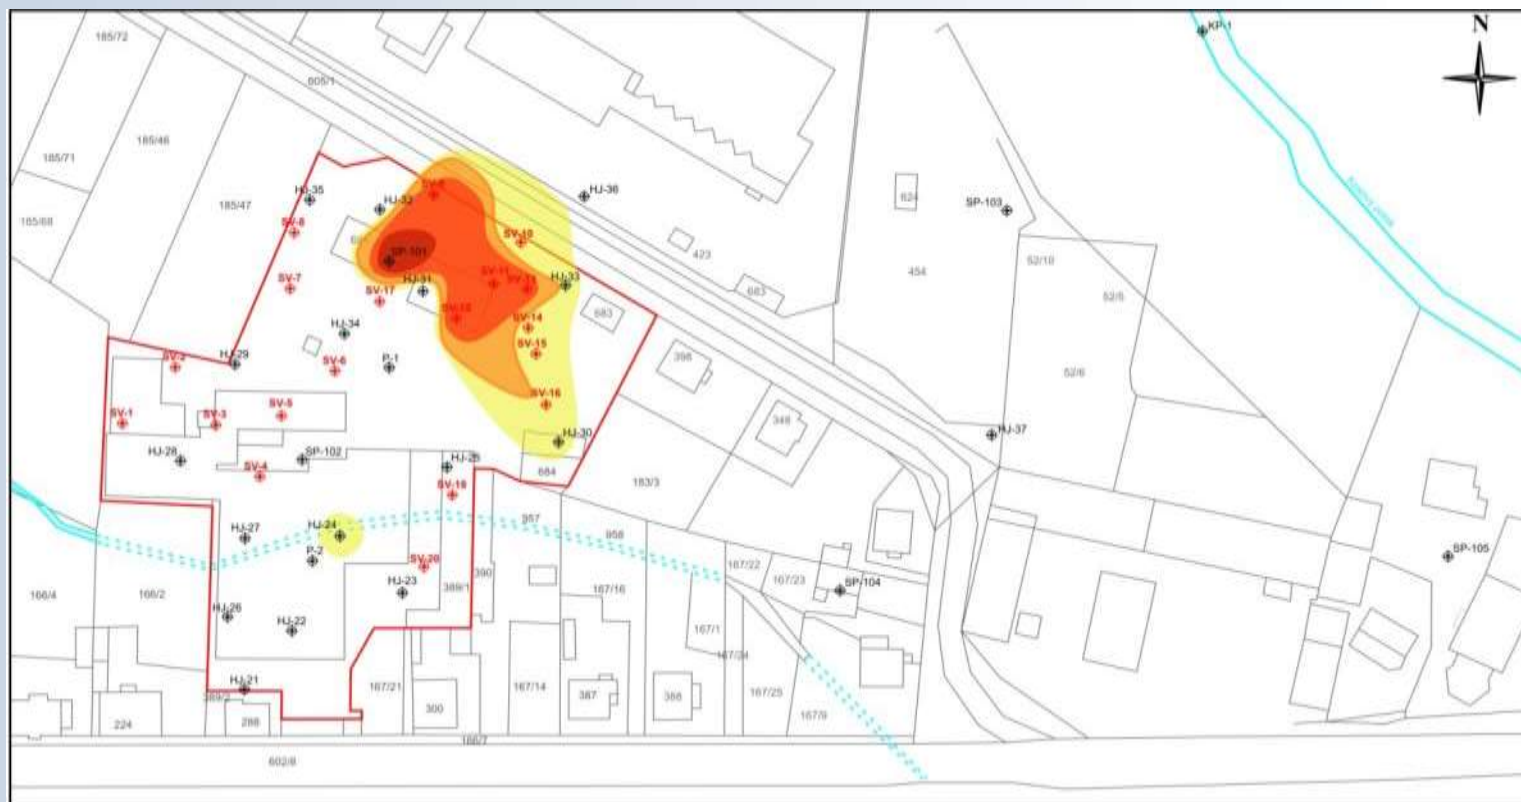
N
KP-1
185/72
605/1
185/46
185/71
185/47
185/68
HJ-35
HJ-32
SV-9
HJ-36
SV-8
SP-101
SV-10
423
624
SP-103
454
52/10
52/5
SV-7
HJ-31
SV-11
SV-13
HJ-33
683
SV-17
SV-12
683
SV-14
HJ-34
SV-15
396
52/6
SV-2
HJ-29
SV-6
P-1
SV-16
SV-1
SV-3
SV-5
348
HJ-30
HJ-37
HJ-28
SP-102
HJ-25
684
183/3
SV-4
SV-19
HJ-27
HJ-24
957
958
P-2
SV-20
167/22
167/23
SP-105
166/4
166/2
HJ-23
389/1
390
167/16
SP-104
HJ-26
HJ-22
167/1
167/34
HJ-21
167/21
167/14
387
388
167/25
389/2
300
167/9
224
288
166/7
602/8